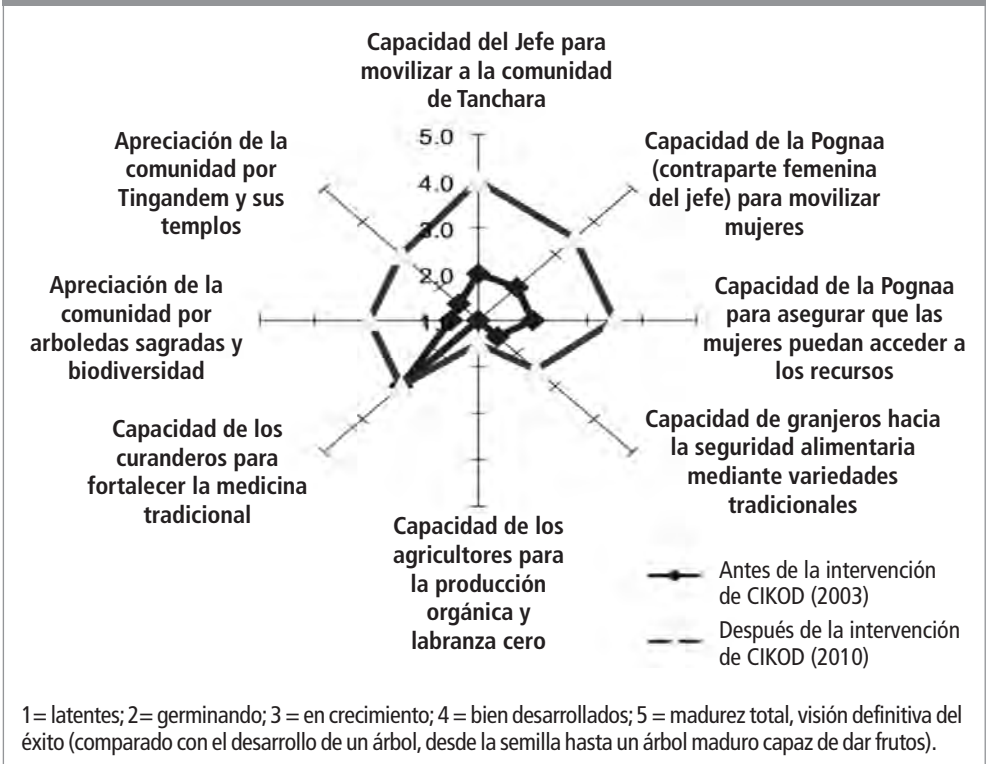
Capacidad del Jefe para movilizar a la comunidad de Tanchara

Capacidad de la Pognaa (contraparte femenina del jefe) para movilizar mujeres

Capacidad de la Pognaa para asegurar que las mujeres puedan acceder a los recursos

Capacidad de granjeros hacia la seguridad alimentaria mediante variedades tradicionales

Capacidad de los agricultores para la producción orgánica y labranza cero

Capacidad de los curanderos para fortalecer la medicina tradicional

Apreciación de la comunidad por arboledas sagradas y biodiversidad

Apreciación de la comunidad por Tingandem y sus templos

5.0
4.0
3.0
2.0
1

Antes de la intervención de CIKOD (2003)
Después de la intervención de CIKOD (2010)

1= latentes; 2= germinando; 3 = en crecimiento; 4 = bien desarrollados; 5 = madurez total, visión definitiva del éxito (comparado con el desarrollo de un árbol, desde la semilla hasta un árbol maduro capaz de dar frutos).